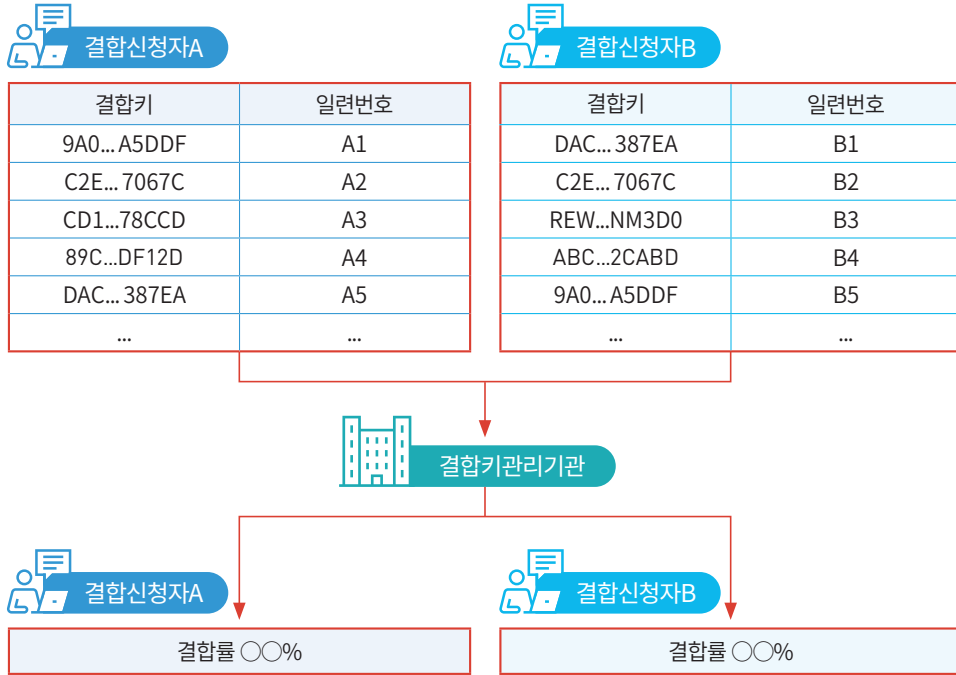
결합신청자A

| 결합키 | 일련번호 |
|---|---|
| 9A0... A5DDF | A1 |
| C2E... 7067C | A2 |
| CD1...78CCD | A3 |
| 89C...DF12D | A4 |
| DAC... 387EA | A5 |
| ... | ... |

결합신청자B

| 결합키 | 일련번호 |
|---|---|
| DAC... 387EA | B1 |
| C2E... 7067C | B2 |
| REW...NM3D0 | B3 |
| ABC...2CABD | B4 |
| 9A0... A5DDF | B5 |
| ... | ... |

결합키관리기관

결합신청자A

결합률 ○○%

결합신청자B

결합률 ○○%